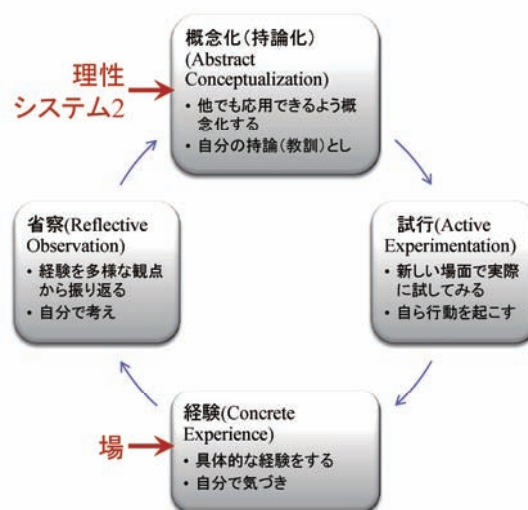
理性
システム2

概念化（持論化）
(Abstract Conceptualization)
・他でも応用できるよう概念化する
・自分の持論（教訓）とし

試行(Active Experimentation)
・新しい場面で実際に試してみる
・自ら行動を起こす

省察(Reflective Observation)
・経験を多様な観点から振り返る
・自分で考え

場

経験(Concrete Experience)
・具体的な経験をする
・自分で気づき